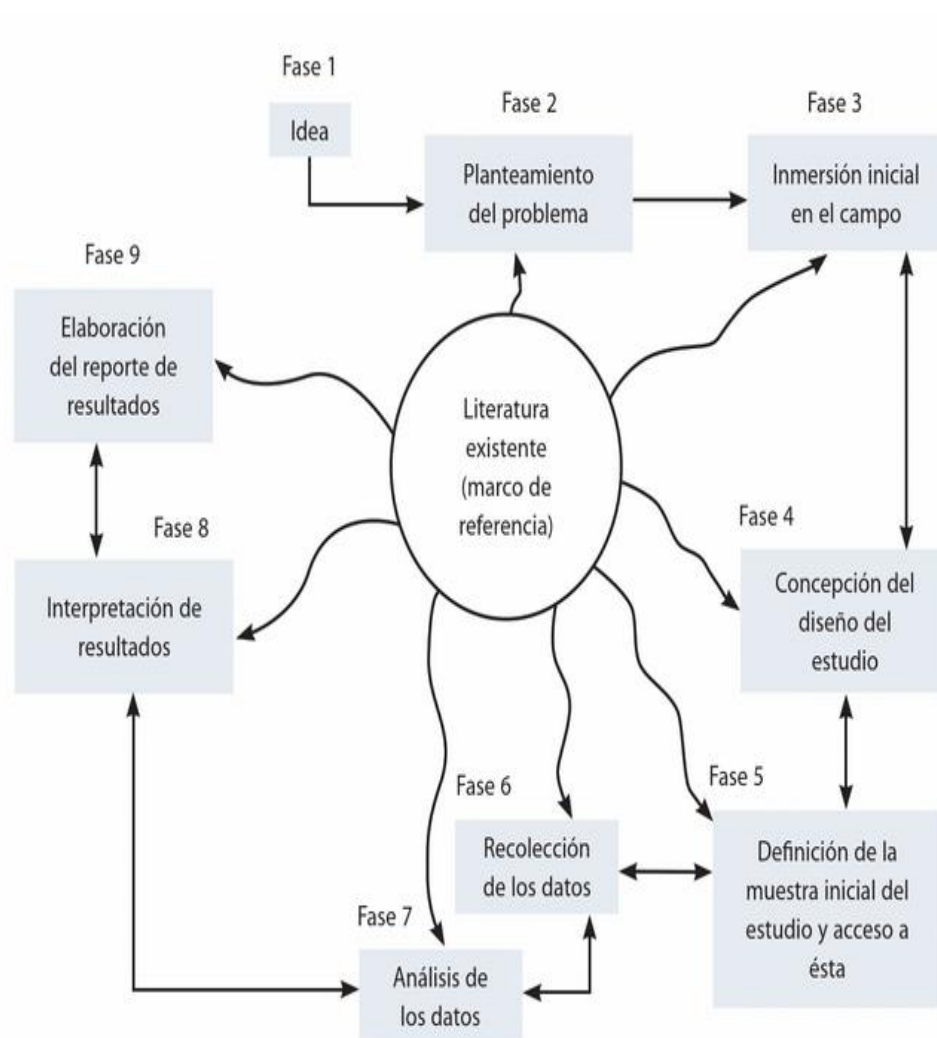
Fase 1

Idea

Fase 2

Planteamiento del problema

Fase 3

Inmersión inicial en el campo

Fase 9

Elaboración del reporte de resultados

Literatura existente (marco de referencia)

Fase 8

Interpretación de resultados

Fase 4

Concepción del diseño del estudio

Fase 6

Recolección de los datos

Fase 5

Definición de la muestra inicial del estudio y acceso a ésta

Fase 7

Análisis de los datos